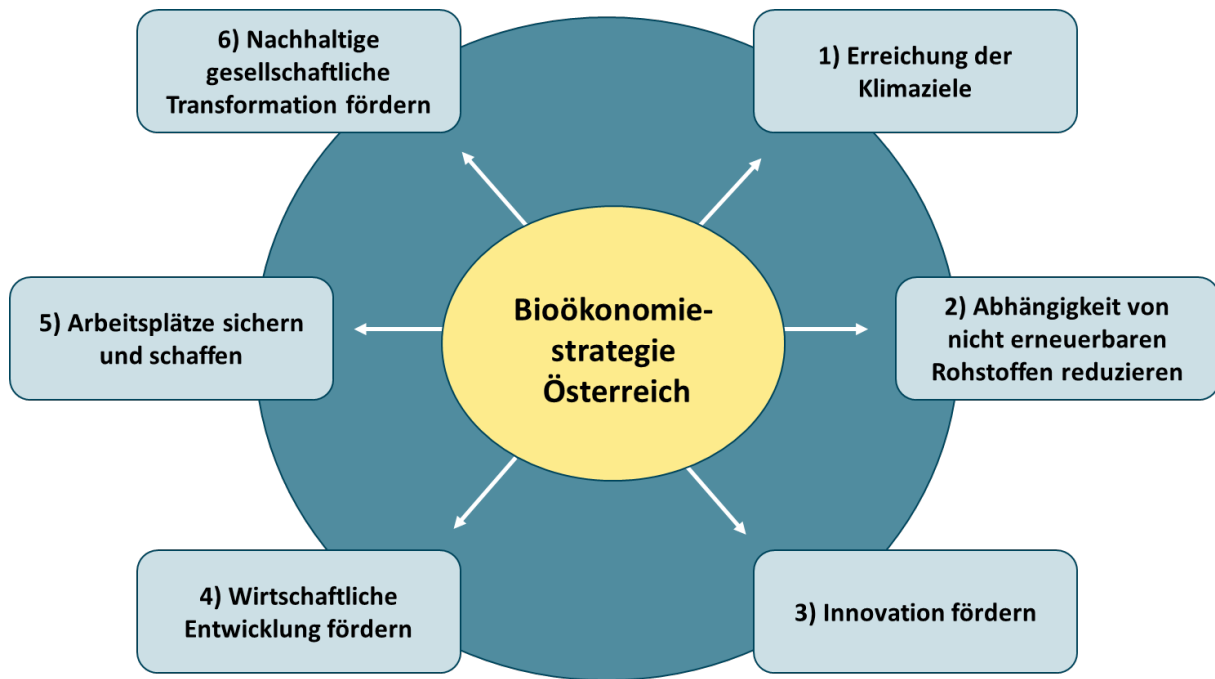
6) Nachhaltige gesellschaftliche Transformation fördern

1) Erreichung der Klimaziele

Bioökonomie-strategie Österreich

5) Arbeitsplätze sichern und schaffen

2) Abhängigkeit von nicht erneuerbaren Rohstoffen reduzieren

4) Wirtschaftliche Entwicklung fördern

3) Innovation fördern